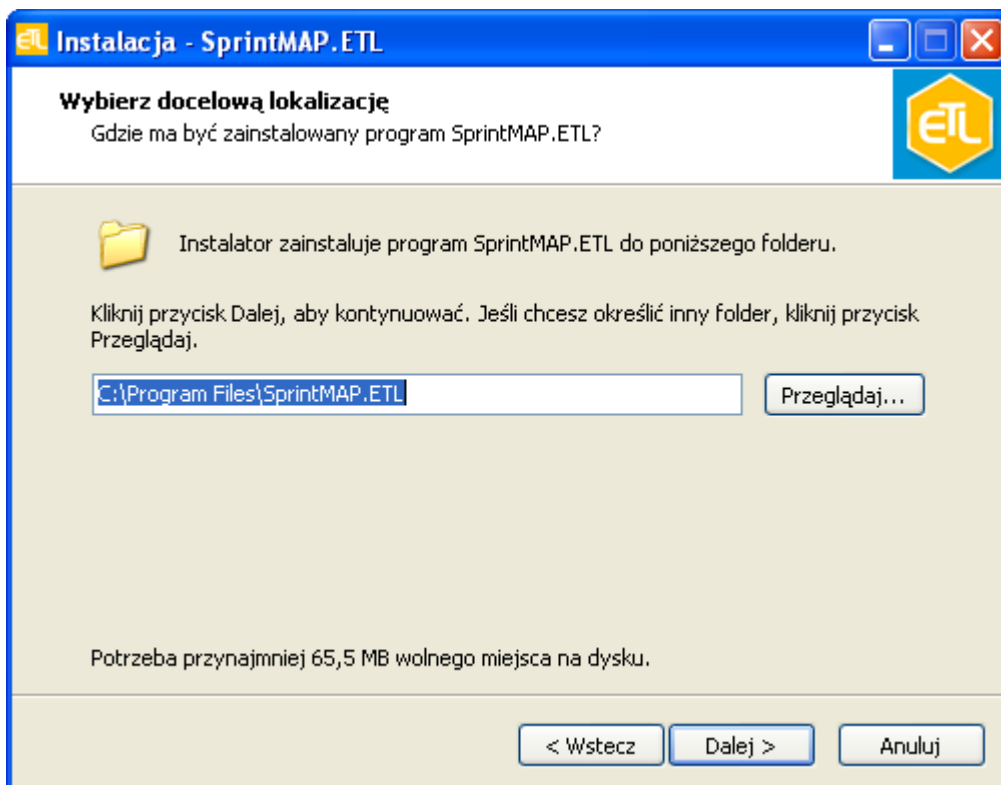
ETL Instalacja - SprintMAP.ETL

Wybierz docelową lokalizację
Gdzie ma być zainstalowany program SprintMAP.ETL?

ETL

Instalator zainstaluje program SprintMAP.ETL do poniższego folderu.

Kliknij przycisk Dalej, aby kontynuować. Jeśli chcesz określić inny folder, kliknij przycisk Przeglądaj.

C:\Program Files\SprintMAP.ETL

Przeglądaj...

Potrzeba przynajmniej 65,5 MB wolnego miejsca na dysku.

< Wstecz | Dalej > | Anuluj